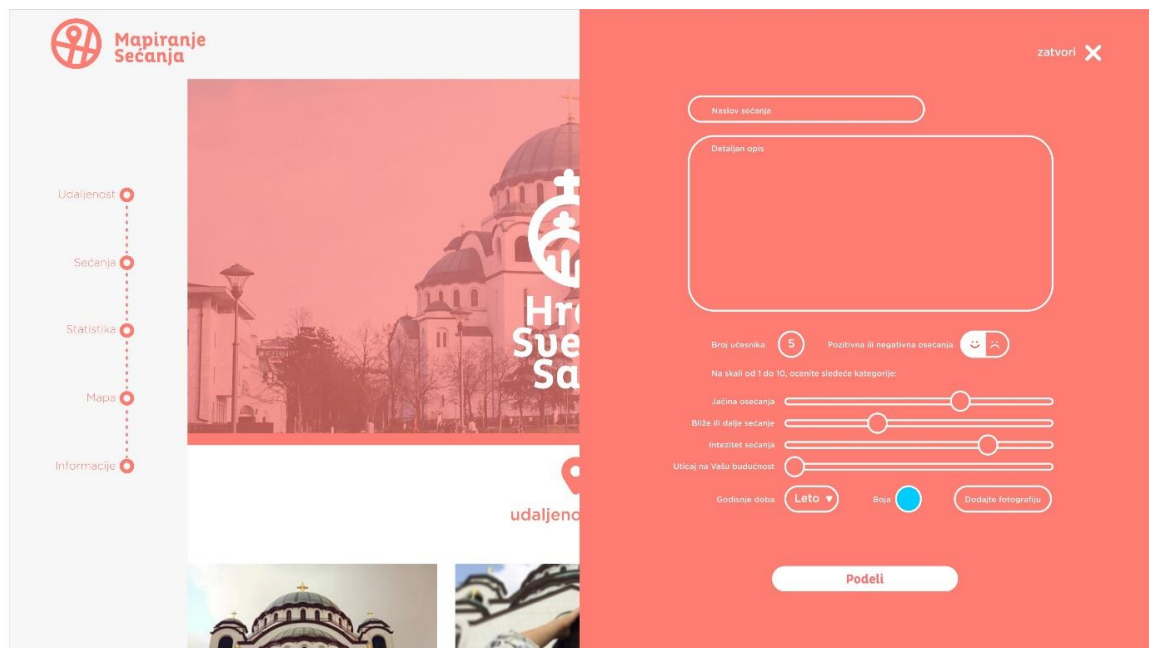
Mapiranje Sećanja

Udaljenost
Sećanja
Statistika
Mapa
Informacije

Hra
Sve
Sa

udaljeno

zatvori ✕

Naslov sećanja

Detaljan opis

Broj učesnika 5
Pozitivna ili negativna osećanja

Na skali od 1 do 10, ocenite sledeće kategorije:

Jačina osećanja
Bliže ili dalje sećanje
Intezitet sećanja
Uticaj na Vašu budućnost

Godisnje doba Leto ▾
Boja
Dodajte fotografiju

Podeli